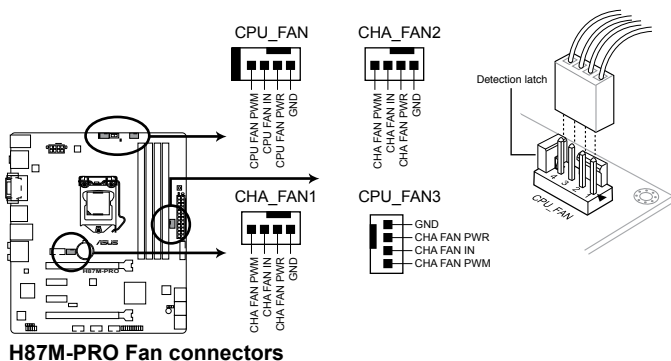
CPU_FAN

CPU FAN PWM
CPU FAN IN
CPU FAN PWR
GND

CHA_FAN2

CHA FAN PWM
CHA FAN IN
CHA FAN PWR
GND

Detection latch

CPU_FAN

CHA_FAN1

CHA FAN PWM
CHA FAN IN
CHA FAN PWR
GND

CPU_FAN3

GND
CHA FAN PWR
CHA FAN IN
CHA FAN PWM

H87M-PRO

H87M-PRO Fan connectors